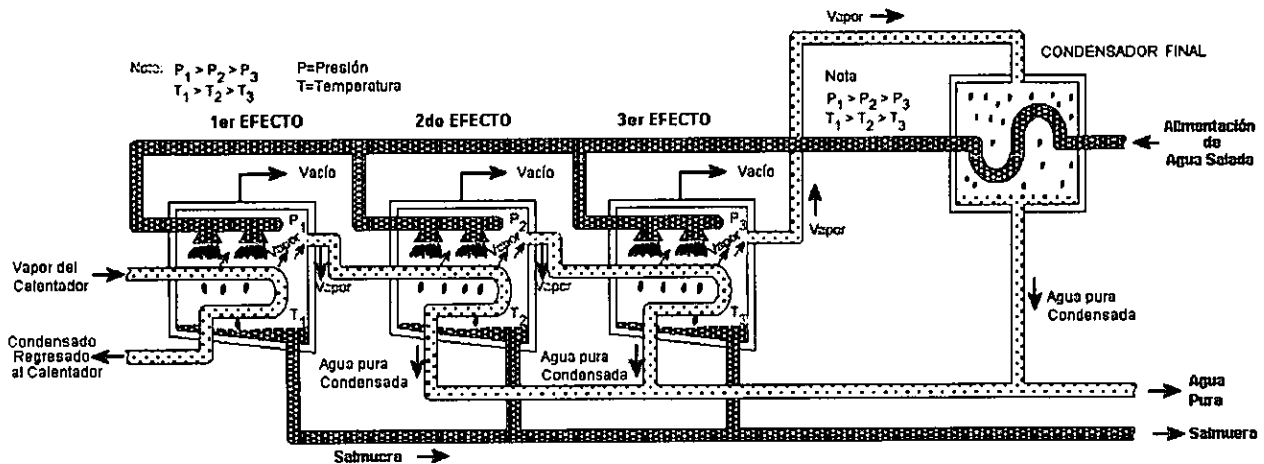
Vapor

Nota: $P_1 > P_2 > P_3$
$T_1 > T_2 > T_3$

P=Presión
T=Temperatura

CONDENSADOR FINAL

Nota
$P_1 > P_2 > P_3$
$T_1 > T_2 > T_3$

1er EFECTO

2do EFECTO

3er EFECTO

Alimentación de Agua Salada

Vacío

Vacío

Vacío

$P_1$

$P_2$

$P_3$

Vapor

Vapor

Vapor

Vapor

Vapor del Calentador

Vapor

$T_1$

$T_2$

$T_3$

Agua pura Condensada

Condensado Regresado al Calentador

Agua pura Condensada

Agua pura Condensada

Agua Pura

Salmuera

Salmuera